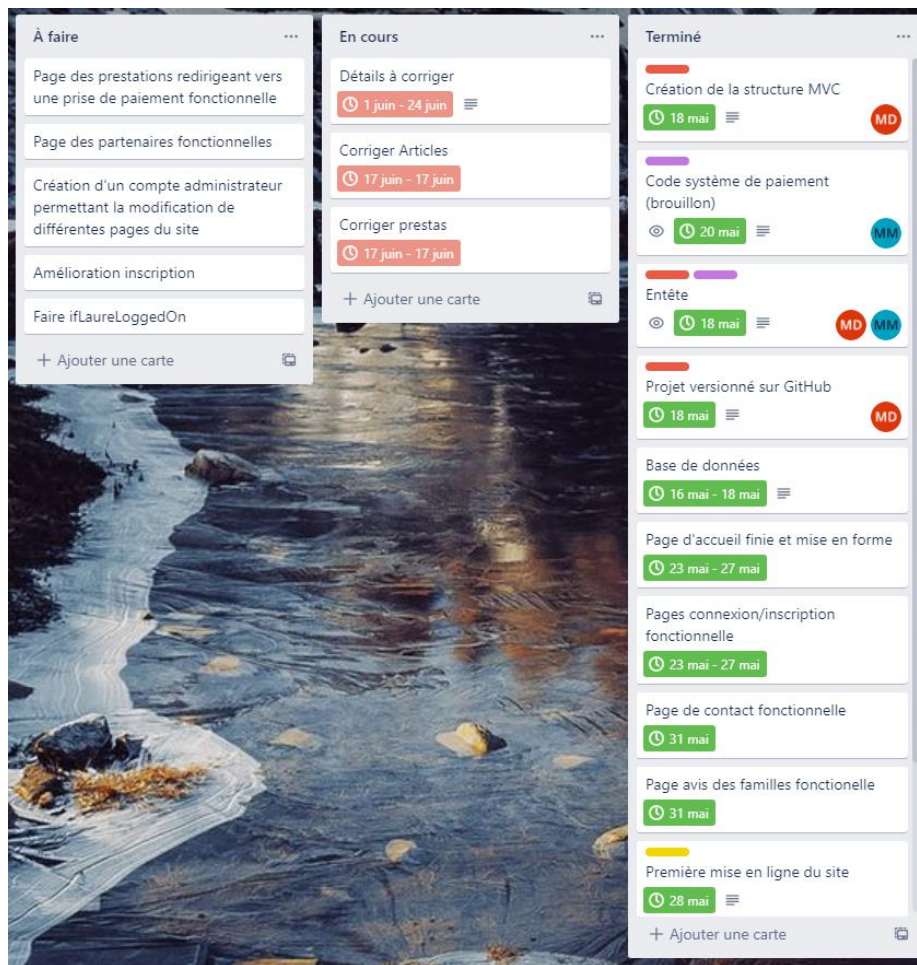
À faire ···

Page des prestations redirigeant vers une prise de paiement fonctionnelle

Page des partenaires fonctionnelles

Création d'un compte administrateur permettant la modification de différentes pages du site

Amélioration inscription

Faire ifLaureLoggedOn

+ Ajouter une carte

En cours ···

Détails à corriger
1 juin - 24 juin

Corriger Articles
17 juin - 17 juin

Corriger prestas
17 juin - 17 juin

+ Ajouter une carte

Terminé ···

Création de la structure MVC
18 mai
MD

Code système de paiement (brouillon)
20 mai
MM

Entête
18 mai
MD MM

Projet versionné sur GitHub
18 mai
MD

Base de données
16 mai - 18 mai

Page d'accueil finie et mise en forme
23 mai - 27 mai

Pages connexion/inscription fonctionnelle
23 mai - 27 mai

Page de contact fonctionnelle
31 mai

Page avis des familles fonctionelle
31 mai

Première mise en ligne du site
28 mai

+ Ajouter une carte